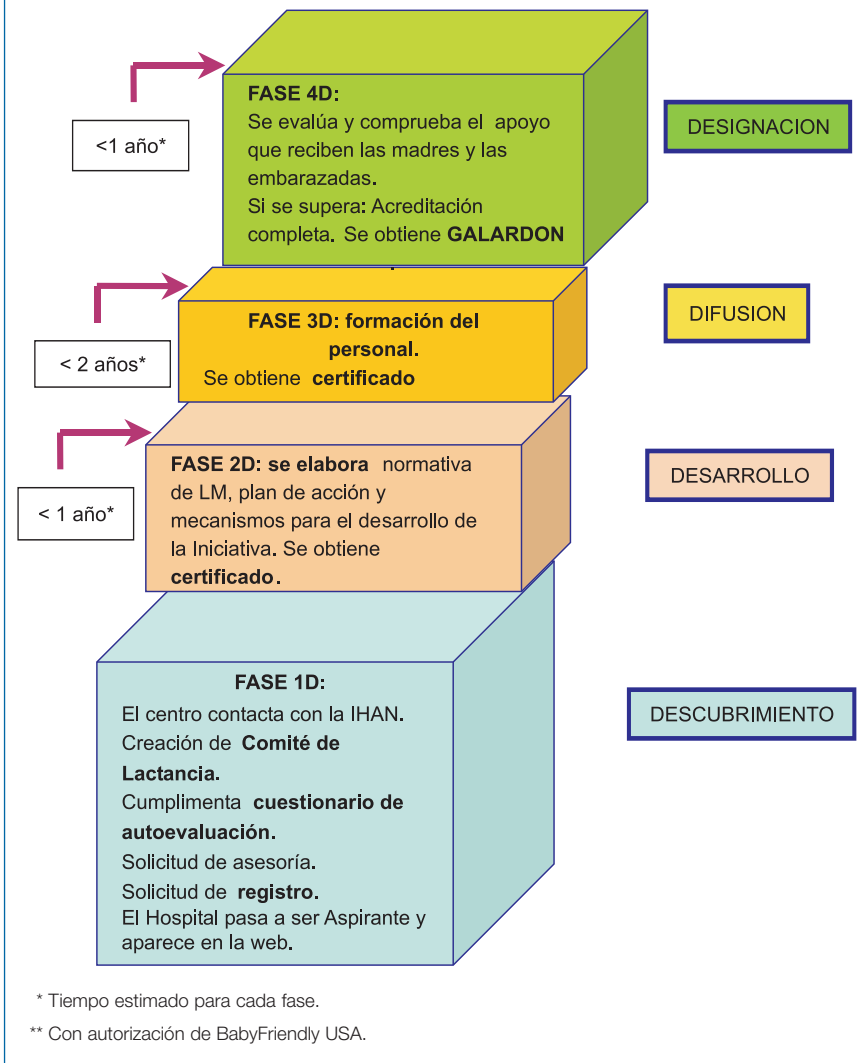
FASE 4D:
Se evalúa y comprueba el apoyo que reciben las madres y las embarazadas.
Si se supera: Acreditación completa. Se obtiene GALARDON

<1 año*

DESIGNACION

FASE 3D: formación del personal.
Se obtiene certificado

< 2 años*

DIFUSION

FASE 2D: se elabora normativa de LM, plan de acción y mecanismos para el desarrollo de la Iniciativa. Se obtiene certificado.

< 1 año*

DESARROLLO

FASE 1D:
El centro contacta con la IHAN.
Creación de Comité de Lactancia.
Cumplimenta cuestionario de autoevaluación.
Solicitud de asesoría.
Solicitud de registro.
El Hospital pasa a ser Aspirante y aparece en la web.

DESCUBRIMIENTO

* Tiempo estimado para cada fase.

** Con autorización de BabyFriendly USA.